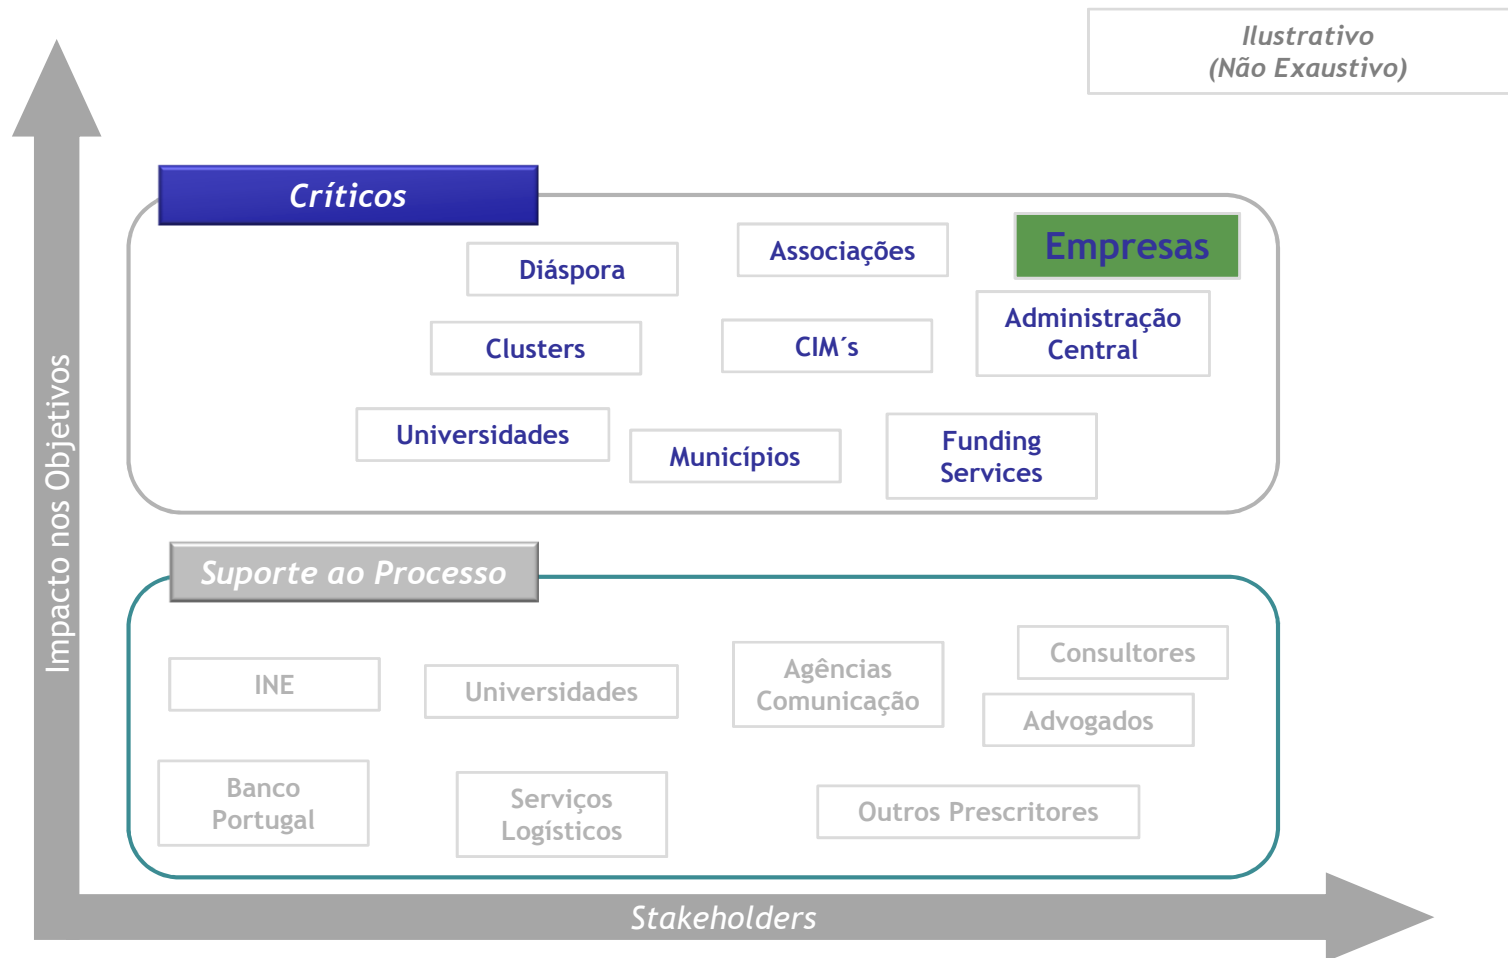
Ilustrativo
(Não Exaustivo)

Impacto nos Objetivos

Críticos

Diáspora

Associações

Empresas

Clusters

CIM´s

Administração Central

Universidades

Municípios

Funding Services

Suporte ao Processo

INE

Universidades

Agências Comunicação

Consultores

Advogados

Banco Portugal

Serviços Logísticos

Outros Prescritores

Stakeholders